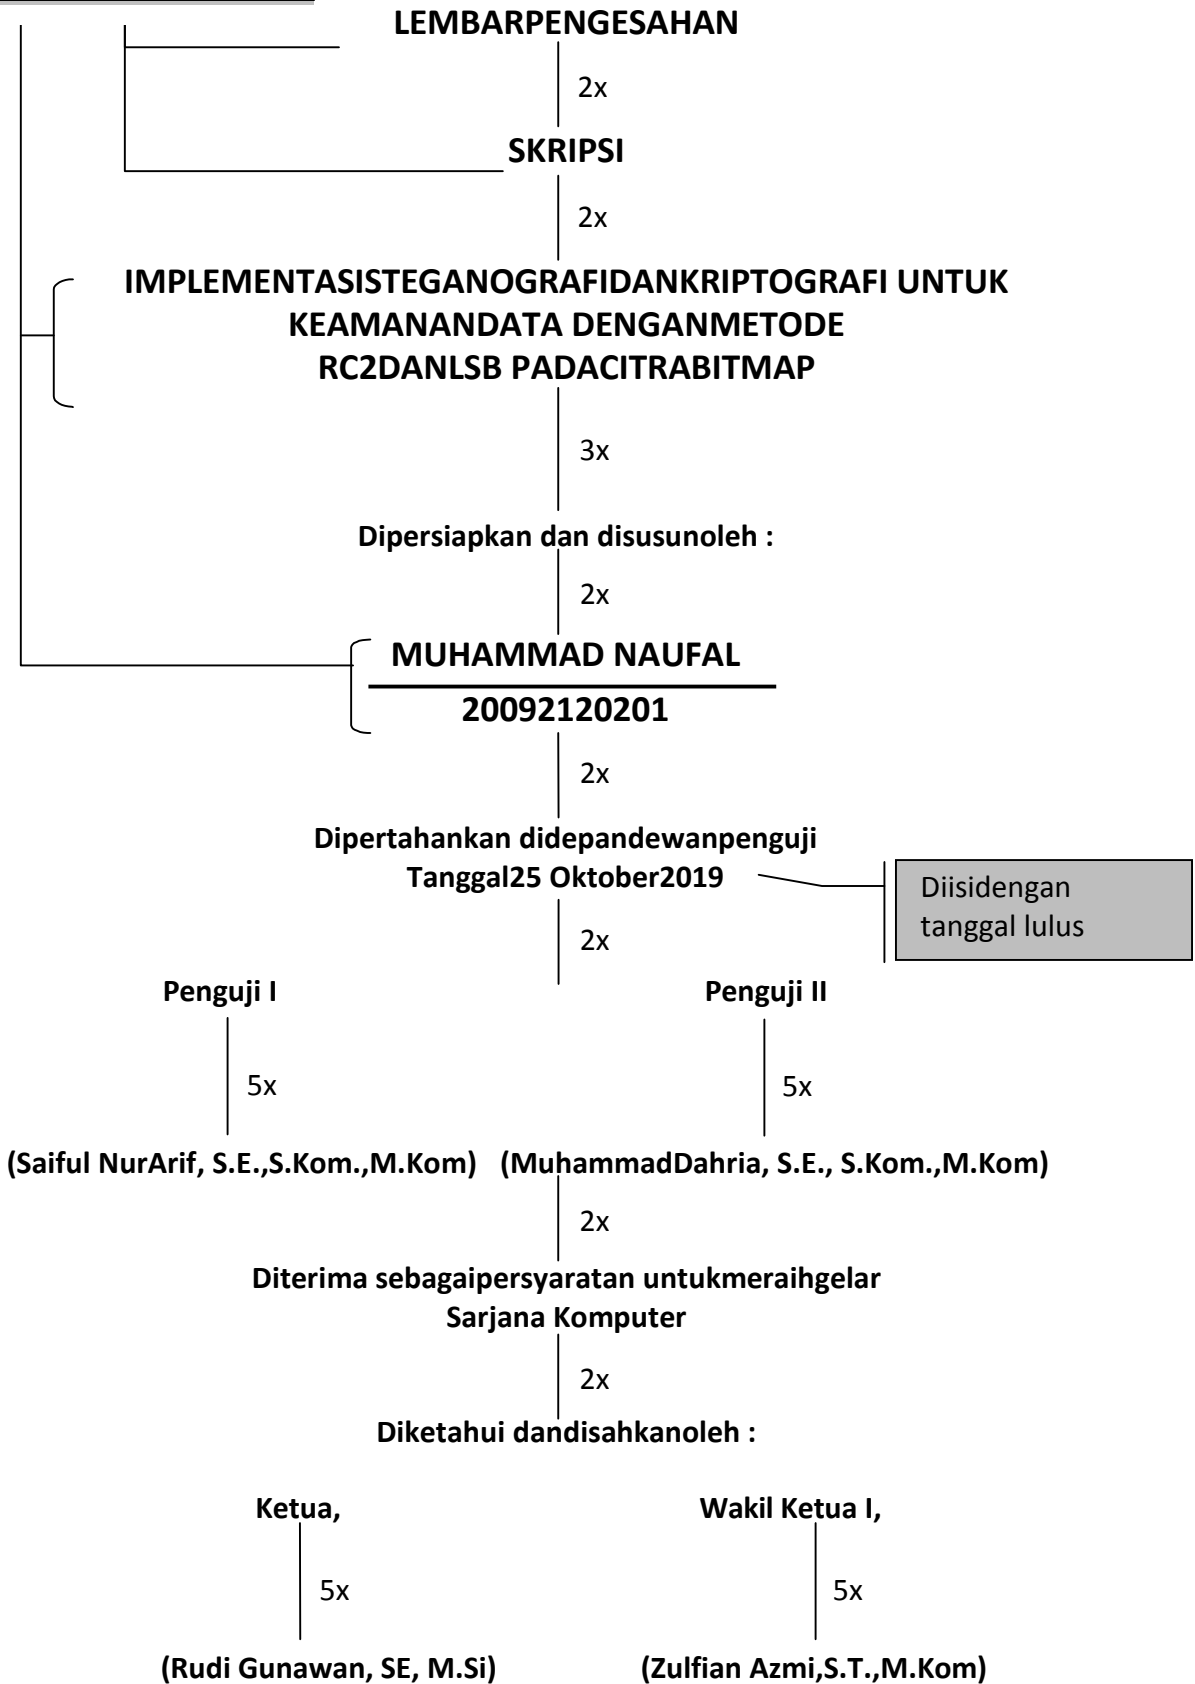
LEMBARPENGESAHAN

2x

SKRIPSI

2x

IMPLEMENTASISTEGANOGRAFIDANKRIPTOGRAFI UNTUK KEAMANANDATA DENGANMETODE RC2DANLSB PADACITRABITMAP

3x

Dipersiapkan dan disusunoleh :

2x

MUHAMMAD NAUFAL

20092120201

2x

Dipertahankan didepandewanpenguji
Tanggal25 Oktober2019

Diisidengan tanggal lulus

2x

Penguji I

5x

(Saiful NurArif, S.E.,S.Kom.,M.Kom)

Penguji II

5x

(MuhammadDahria, S.E., S.Kom.,M.Kom)

2x

Diterima sebagaipersyaratan untukmeraihgelar
Sarjana Komputer

2x

Diketahui dandisahkanoleh :

Ketua,

5x

(Rudi Gunawan, SE, M.Si)

Wakil Ketua I,

5x

(Zulfian Azmi,S.T.,M.Kom)